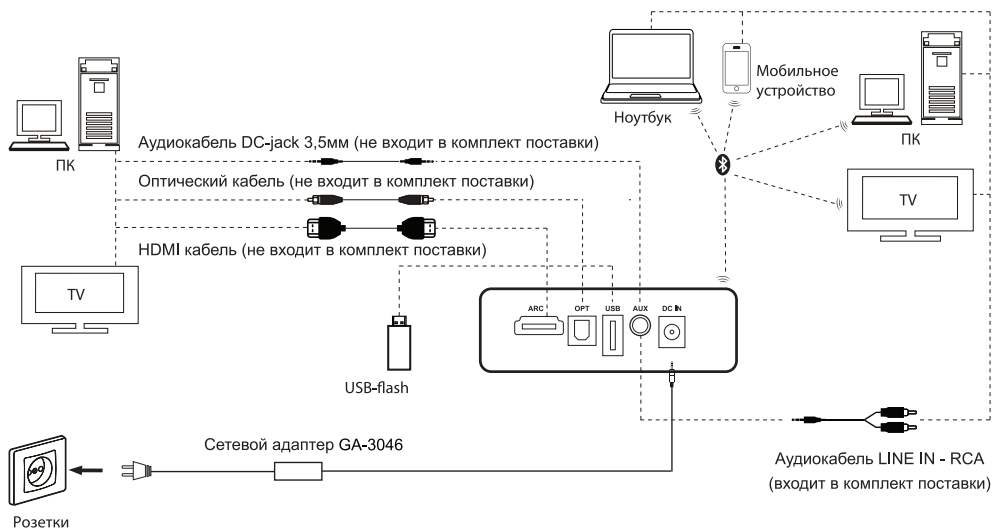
Мобильное устройство

Ноутбук

ПК

ПК

Аудиокабель DC-jack 3,5мм (не входит в комплект поставки)

Оптический кабель (не входит в комплект поставки)

TV

HDMI кабель (не входит в комплект поставки)

TV

ARC OPT USB AUX DC IN

USB-flash

Сетевой адаптер GA-3046

Аудиокабель LINE IN - RCA (входит в комплект поставки)

Розетки